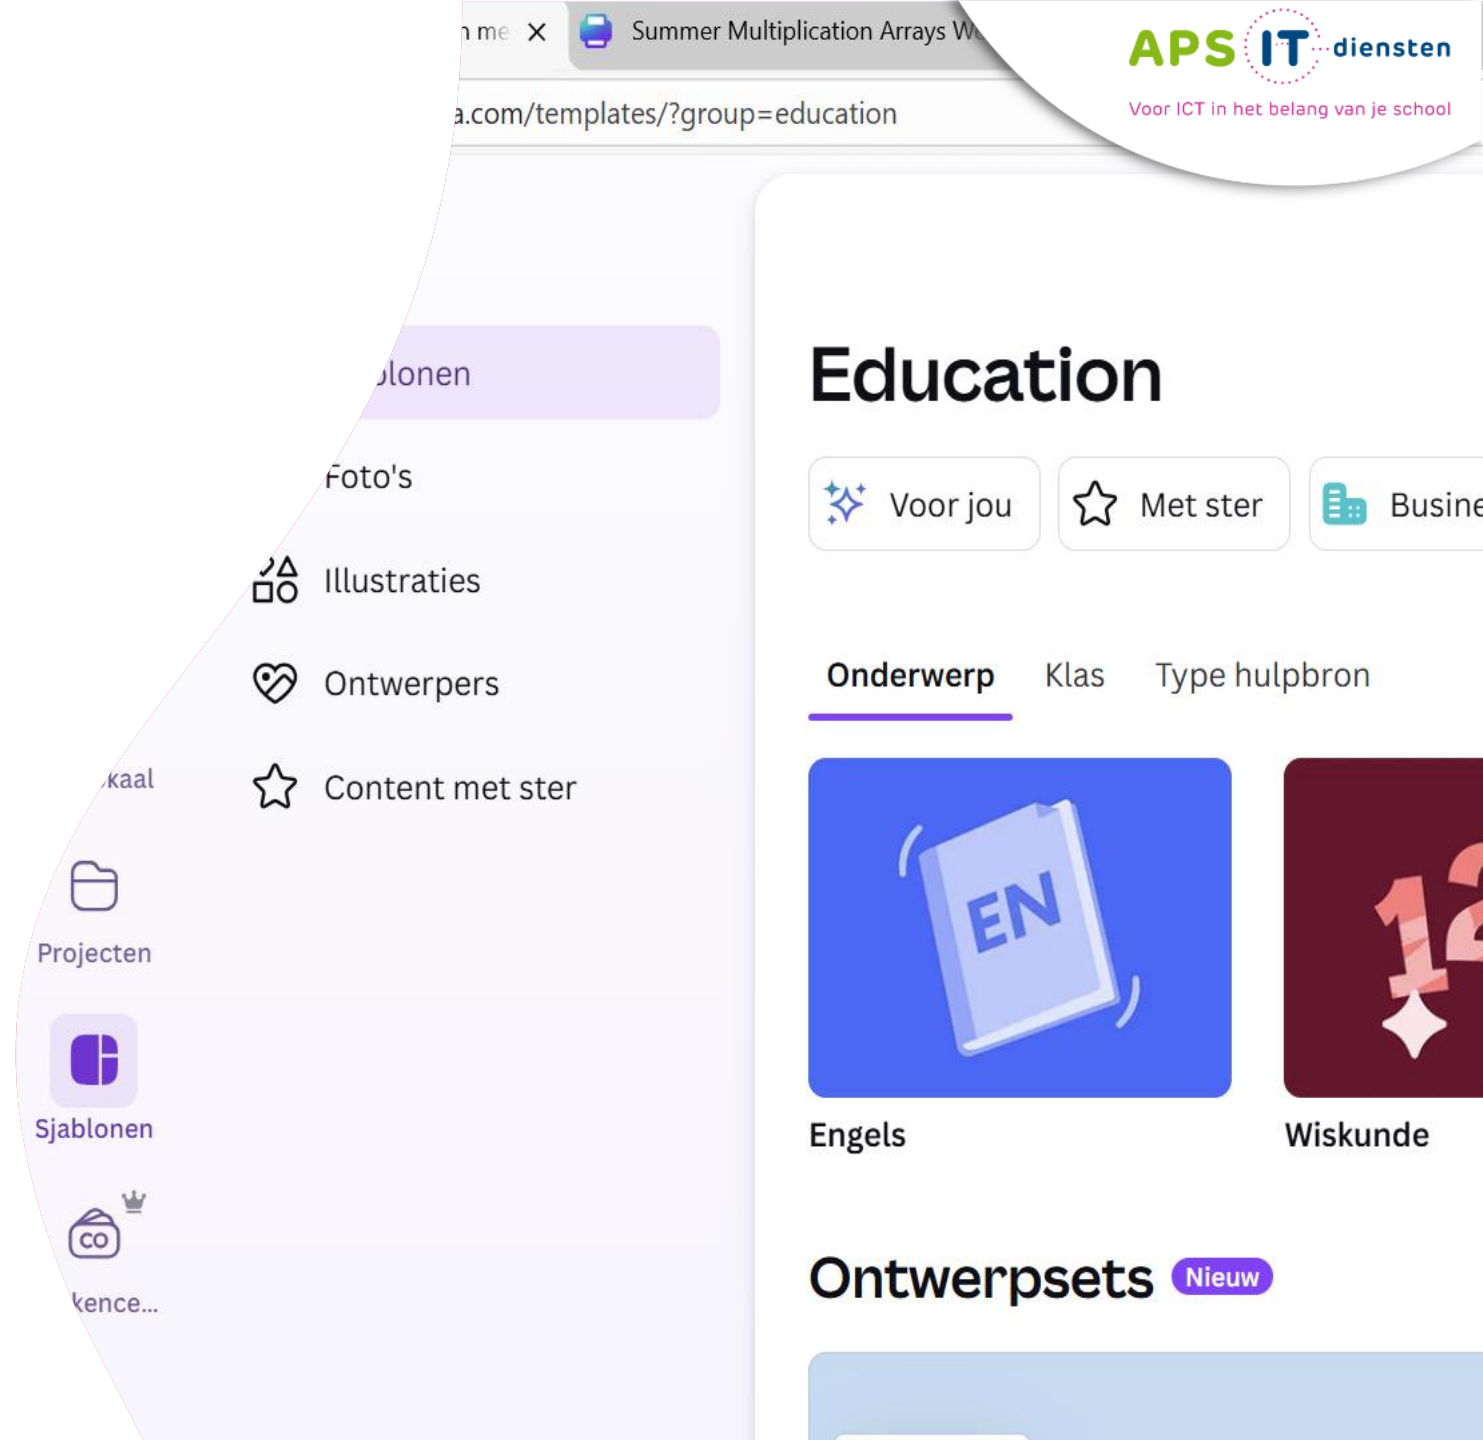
ı me ✕ Summer Multiplication Arrays W

a.com/templates/?group=education

APS IT diensten
Voor ICT in het belang van je school

ɔlonen

Foto's

Illustraties

Ontwerpers

Content met ster

ɩkaal

Projecten

Sjablonen

kence...

Education

Voor jou

Met ster

Busine

Onderwerp

Klas

Type hulpbron

EN

Engels

12

Wiskunde

Ontwerpsets

Nieuw